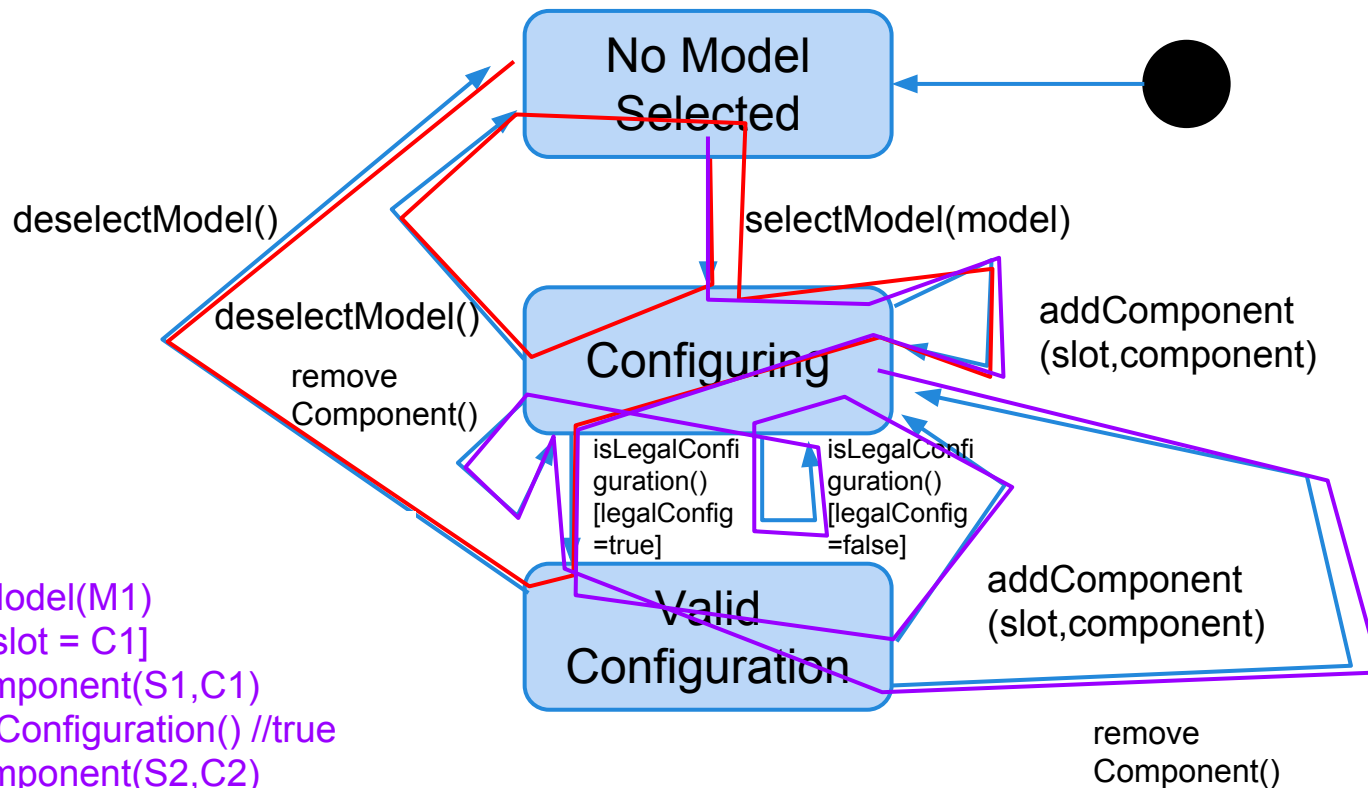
No Model Selected

deselectModel()

selectModel(model)

deselectModel()

addComponent (slot,component)

Configuring

remove Component()

isLegalConfiguration() [legalConfig =true]

isLegalConfiguration() [legalConfig =false]

addComponent (slot,component)

Valid Configuration

odel(M1)
slot = C1]
mponent(S1,C1)
Configuration() //true
mponent(S2,C2)

remove Component()